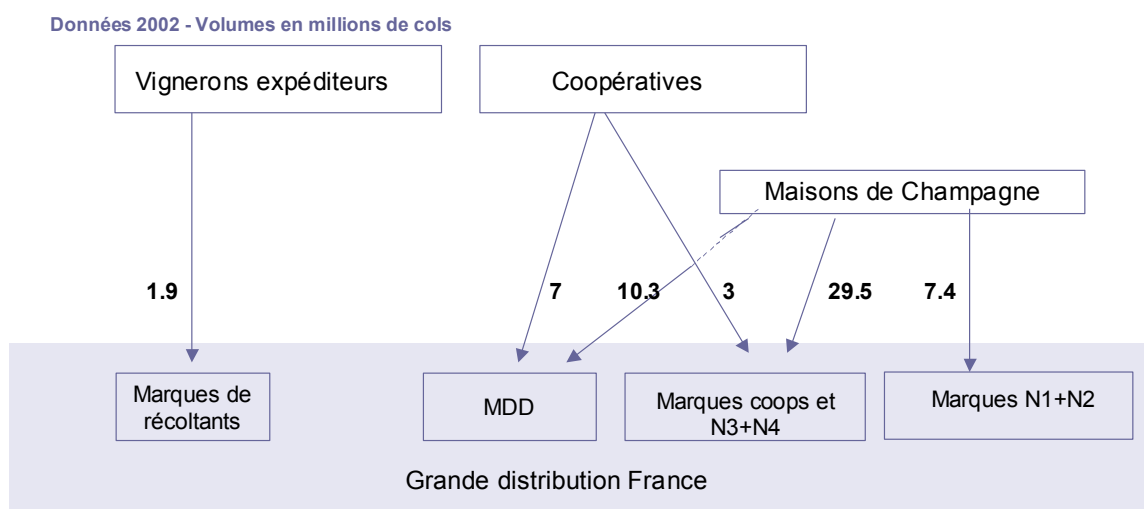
Données 2002 - Volumes en millions de cols

Vignerons expéditeurs

Coopératives

Maisons de Champagne

1.9

7

10.3

3

29.5

7.4

Marques de récoltants

MDD

Marques coops et N3+N4

Marques N1+N2

Grande distribution France